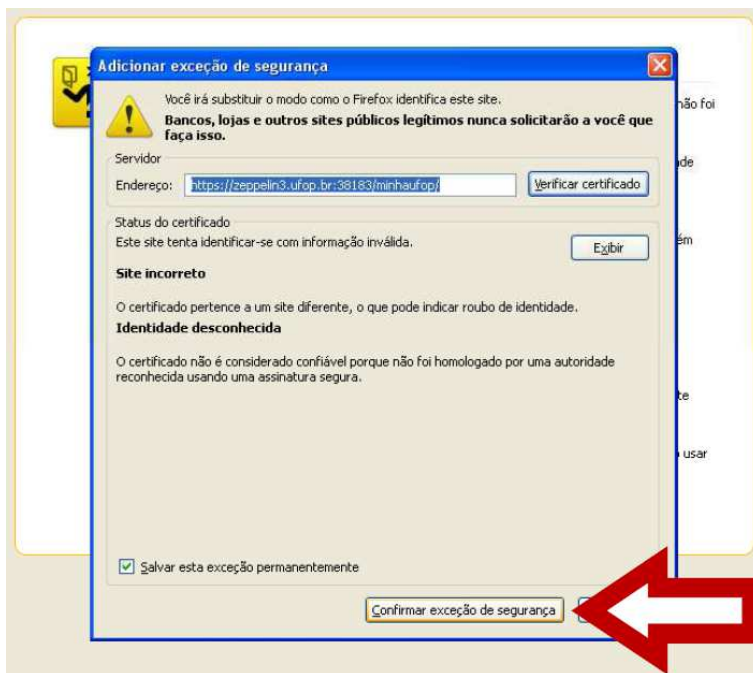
Adicionar exceção de segurança

Você irá substituir o modo como o Firefox identifica este site.
Bancos, lojas e outros sites públicos legítimos nunca solicitarão a você que faça isso.

Servidor
Endereço: https://zeppelin3.ufop.br:38183/minhaufop/
Verificar certificado

Status do certificado
Este site tenta identificar-se com informação inválida.
Exibir

Site incorreto

O certificado pertence a um site diferente, o que pode indicar roubo de identidade.

Identidade desconhecida

O certificado não é considerado confiável porque não foi homologado por uma autoridade reconhecida usando uma assinatura segura.

Salvar esta exceção permanentemente

Confirmar exceção de segurança

ão foi
de
ém
te
usar